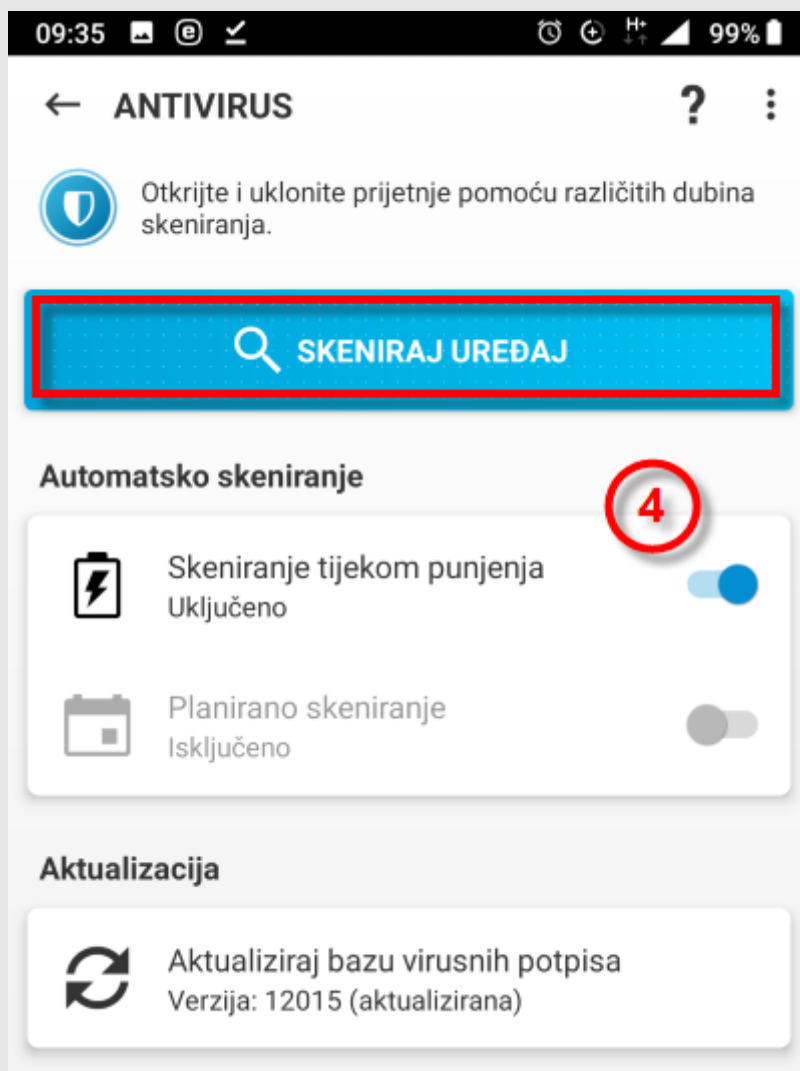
09:35 H+ 99%

ANTIVIRUS

Otkrijte i uklonite prijetnje pomoću različitih dubina skeniranja.

SKENIRAJ UREĐAJ

Automatsko skeniranje

4

Skeniranje tijekom punjenja
Uključeno

Planirano skeniranje
Isključeno

Aktualizacija

Aktualiziraj bazu virusnih potpisa
Verzija: 12015 (aktualizirana)